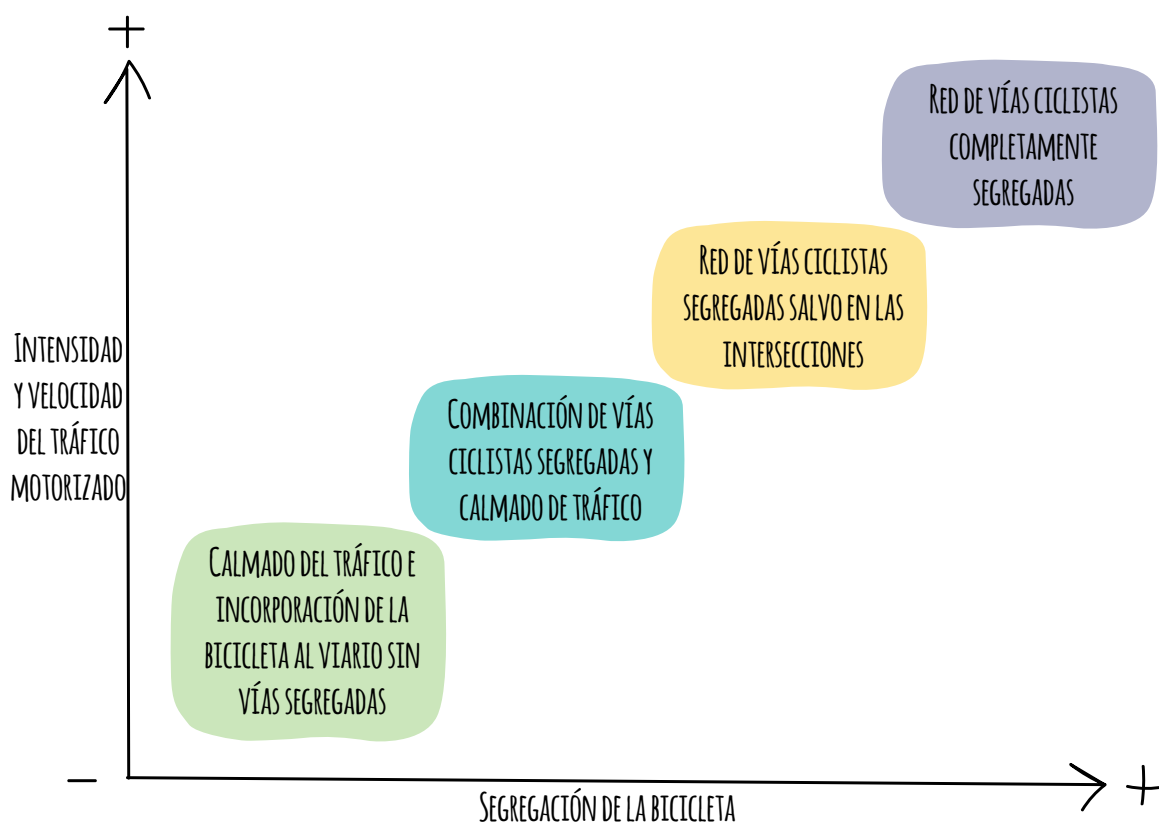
+

Intensidad y velocidad del tráfico motorizado

Red de vías ciclistas completamente segregadas

Red de vías ciclistas segregadas salvo en las intersecciones

Combinación de vías ciclistas segregadas y calmado de tráfico

Calmado del tráfico e incorporación de la bicicleta al viario sin vías segregadas

–

+

Segregación de la bicicleta